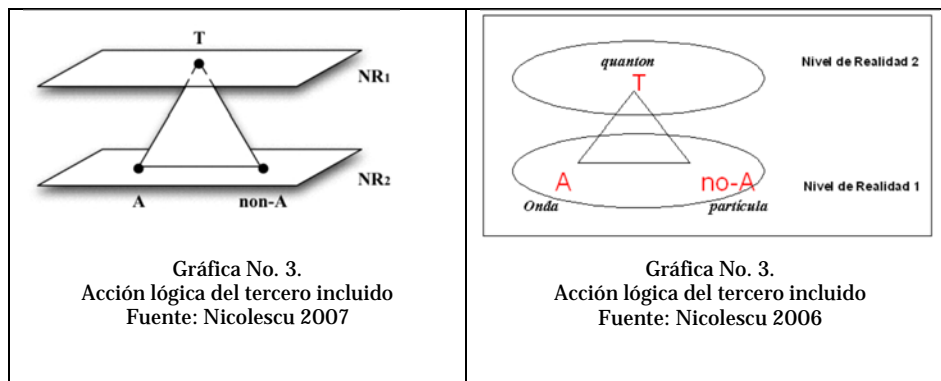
| T<br>NR$_1$<br>NR$_2$<br>A non-A<br><br>Gráfica No. 3.<br>Acción lógica del tercero incluido<br>Fuente: Nicolescu 2007 | quanton<br>Nivel de Realidad 2<br>T<br>A no-A<br>Nivel de Realidad 1<br>Onda partícula<br><br>Gráfica No. 3.<br>Acción lógica del tercero incluido<br>Fuente: Nicolescu 2006 |
|---|---|